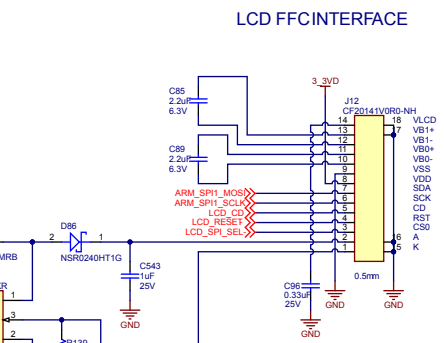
LCD FFCINTERFACE

3_3VD

C85
2.2uF
6.3V

C89
2.2uF
6.3V

J12
CF20141V0R0-NH

14
13
12
11
10
9
8
7
6
5
4
3
2
1

18
17

16
15

VLCD
VB1+
VB1-
VB0+
VB0-
VSS
VDD
SDA
SCK
CD
RST
CS0
A
K

ARM_SPI1_MOSI
ARM_SPI1_SCLK
LCD_CD
LCD_RESET
LCD_SPI_SEL

D86
2
1
NSR0240HT1G

MRB

C543
1uF
25V

GND

C96
0.33uF
25V

GND

GND

GND

0.5mm

GND

3

R139